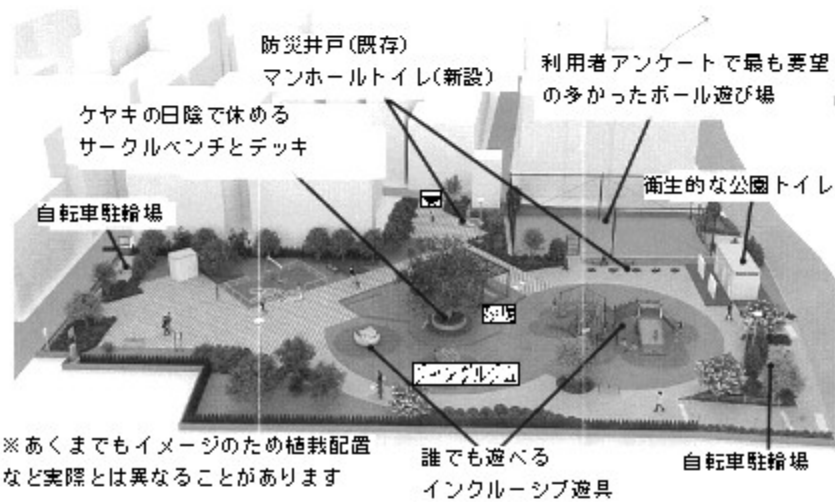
防災井戸(既存)
マンホールトイレ(新設)

利用者アンケートで最も要望の多かったボール遊び場

ケヤキの日陰で休めるサークルベンチとデッキ

衛生的な公園トイレ

自転車駐輪場

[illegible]

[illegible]

※あくまでもイメージのため植栽配置など実際とは異なることがあります

誰でも遊べるインクルーシブ遊具

自転車駐輪場